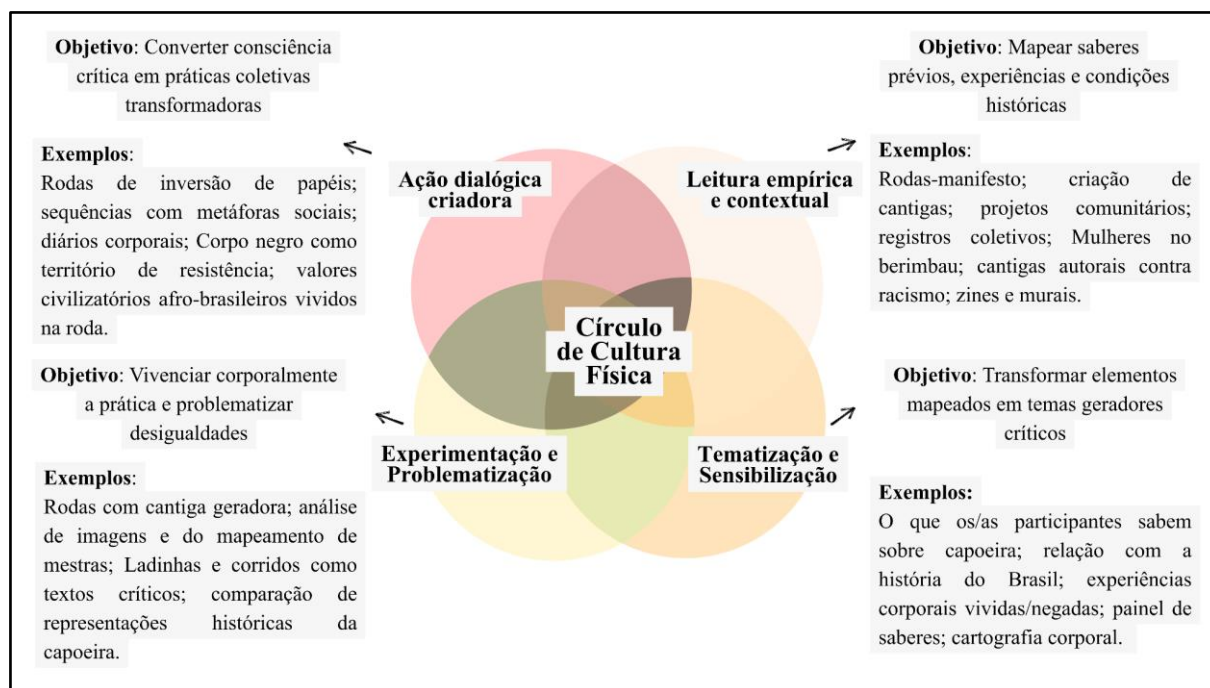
**Objetivo**: Converter consciência crítica em práticas coletivas transformadoras

**Exemplos**:
Rodas de inversão de papéis; sequências com metáforas sociais; diários corporais; Corpo negro como território de resistência; valores civilizatórios afro-brasileiros vividos na roda.

**Objetivo**: Vivenciar corporalmente a prática e problematizar desigualdades

**Exemplos**:
Rodas com cantiga geradora; análise de imagens e do mapeamento de mestras; Ladinhas e corridos como textos críticos; comparação de representações históricas da capoeira.

**Ação dialógica criadora**

**Leitura empírica e contextual**

**Círculo de Cultura Física**

**Experimentação e Problematização**

**Tematização e Sensibilização**

**Objetivo**: Mapear saberes prévios, experiências e condições históricas

**Exemplos**:
Rodas-manifesto; criação de cantigas; projetos comunitários; registros coletivos; Mulheres no berimbau; cantigas autorais contra racismo; zines e murais.

**Objetivo**: Transformar elementos mapeados em temas geradores críticos

**Exemplos:**
O que os/as participantes sabem sobre capoeira; relação com a história do Brasil; experiências corporais vividas/negadas; painel de saberes; cartografia corporal.